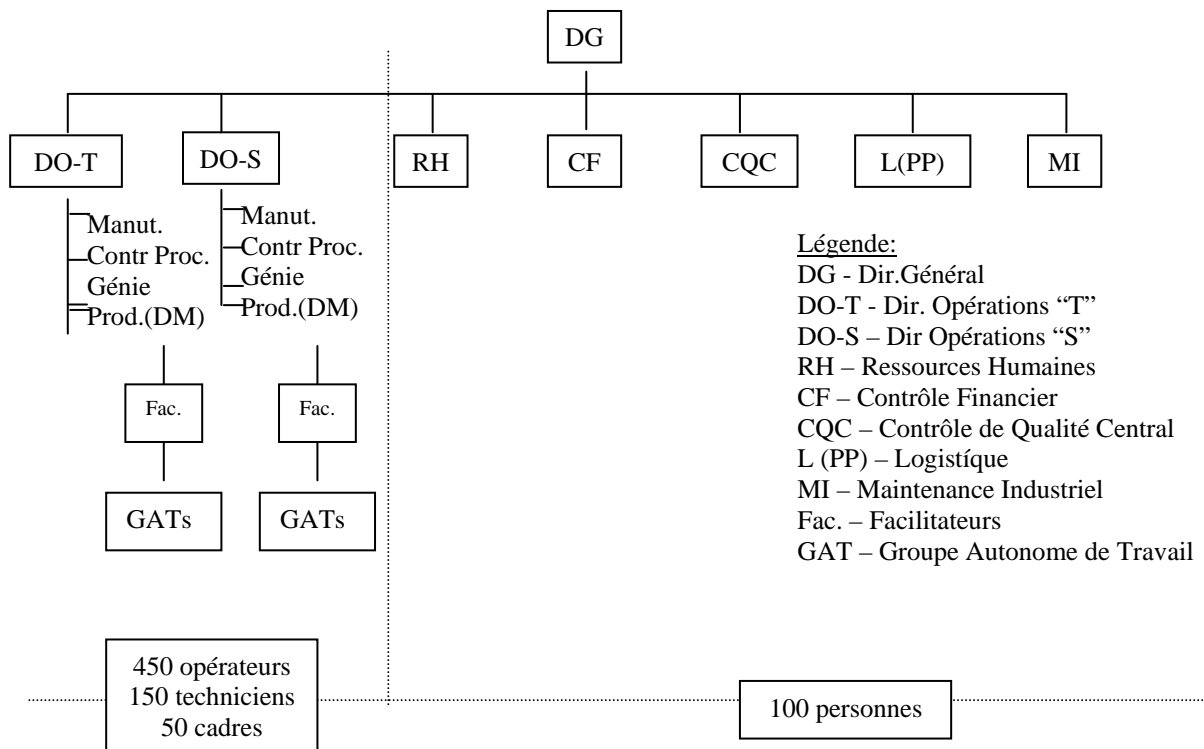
DG

DO-T

DO-S

RH

CF

CQC

L(PP)

MI

Manut.
Contr Proc.
Génie
Prod.(DM)

Manut.
Contr Proc.
Génie
Prod.(DM)

Fac.

Fac.

GATs

GATs

Légende:
DG - Dir.Général
DO-T - Dir. Opérations "T"
DO-S – Dir Opérations "S"
RH – Ressources Humaines
CF – Contrôle Financier
CQC – Contrôle de Qualité Central
L (PP) – Logistíque
MI – Maintenance Industriel
Fac. – Facilitateurs
GAT – Groupe Autonome de Travail

450 opérateurs
150 techniciens
50 cadres

100 personnes